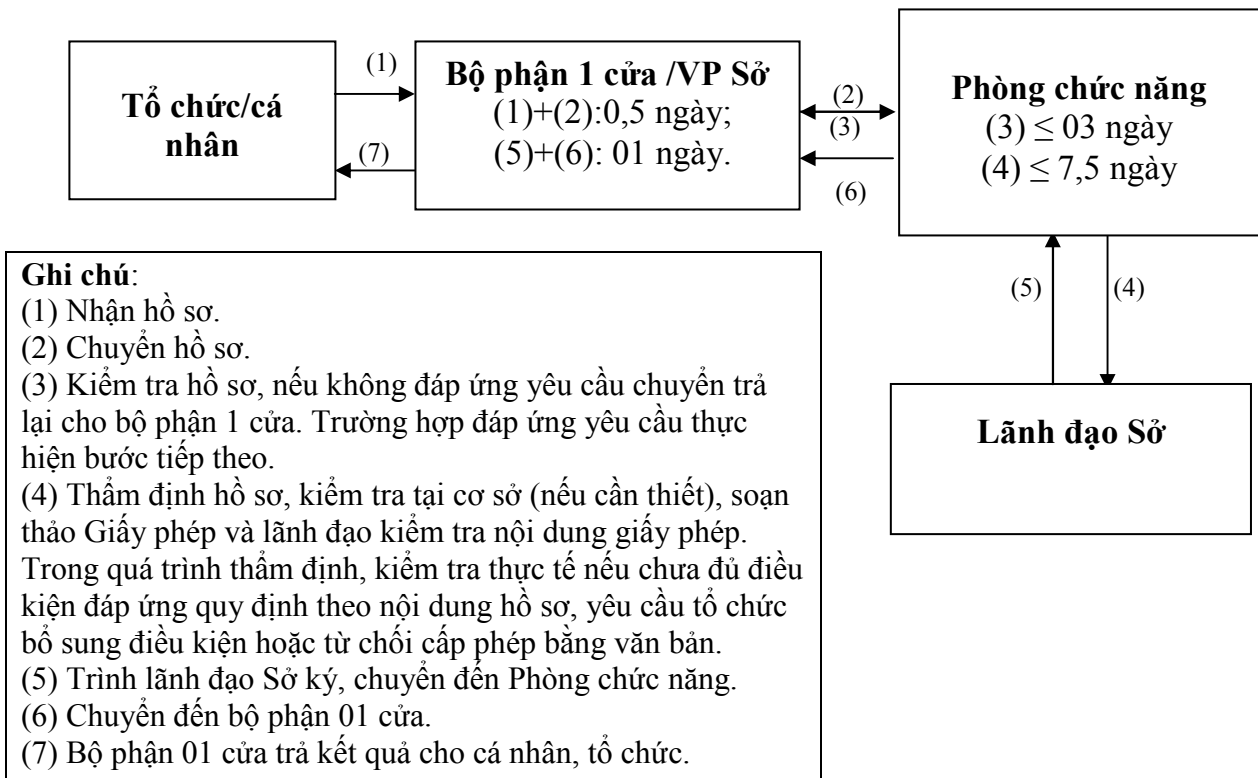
Tổ chức/cá nhân

(1)

(7)

Bộ phận 1 cửa /VP Sở
(1)+(2):0,5 ngày;
(5)+(6): 01 ngày.

(2)
(3)

(6)

Phòng chức năng
(3) $\leq$ 03 ngày
(4) $\leq$ 7,5 ngày

(5)

(4)

Lãnh đạo Sở

Ghi chú:
(1) Nhận hồ sơ.
(2) Chuyển hồ sơ.
(3) Kiểm tra hồ sơ, nếu không đáp ứng yêu cầu chuyển trả lại cho bộ phận 1 cửa. Trường hợp đáp ứng yêu cầu thực hiện bước tiếp theo.
(4) Thẩm định hồ sơ, kiểm tra tại cơ sở (nếu cần thiết), soạn thảo Giấy phép và lãnh đạo kiểm tra nội dung giấy phép. Trong quá trình thẩm định, kiểm tra thực tế nếu chưa đủ điều kiện đáp ứng quy định theo nội dung hồ sơ, yêu cầu tổ chức bổ sung điều kiện hoặc từ chối cấp phép bằng văn bản.
(5) Trình lãnh đạo Sở ký, chuyển đến Phòng chức năng.
(6) Chuyển đến bộ phận 01 cửa.
(7) Bộ phận 01 cửa trả kết quả cho cá nhân, tổ chức.